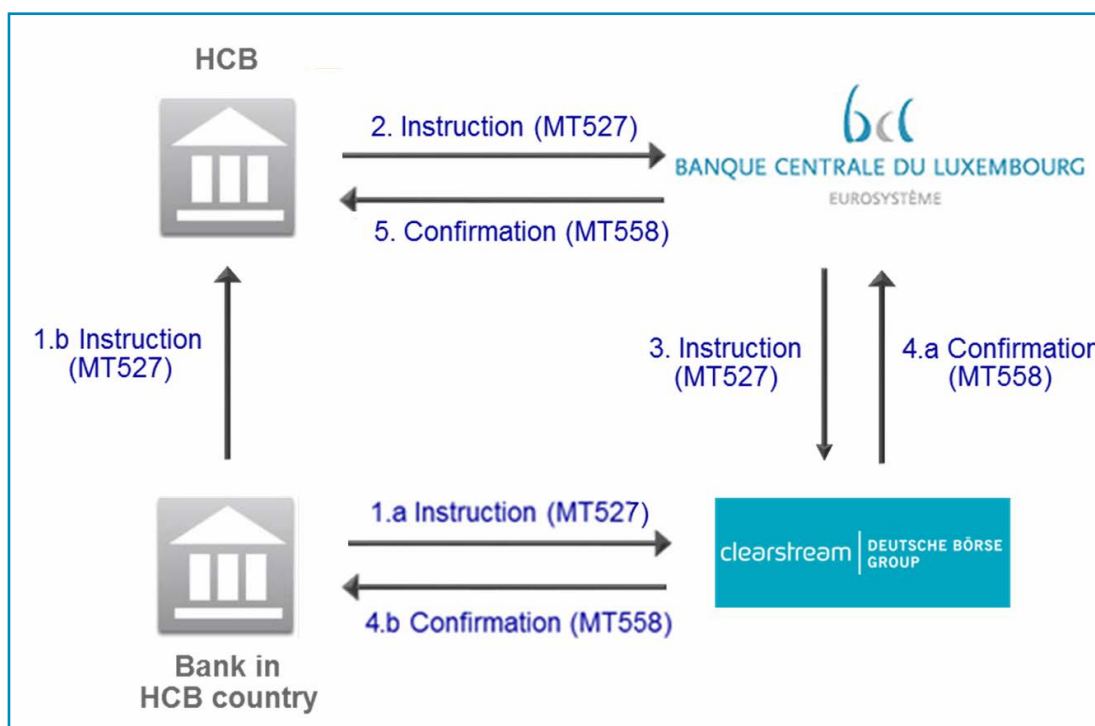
HCB

2. Instruction (MT527)

bcl
BANQUE CENTRALE DU LUXEMBOURG
EUROSYSTÈME

5. Confirmation (MT558)

1.b Instruction (MT527)

3. Instruction (MT527)

4.a Confirmation (MT558)

1.a Instruction (MT527)

clearstream | DEUTSCHE BÖRSE GROUP

4.b Confirmation (MT558)

Bank in HCB country